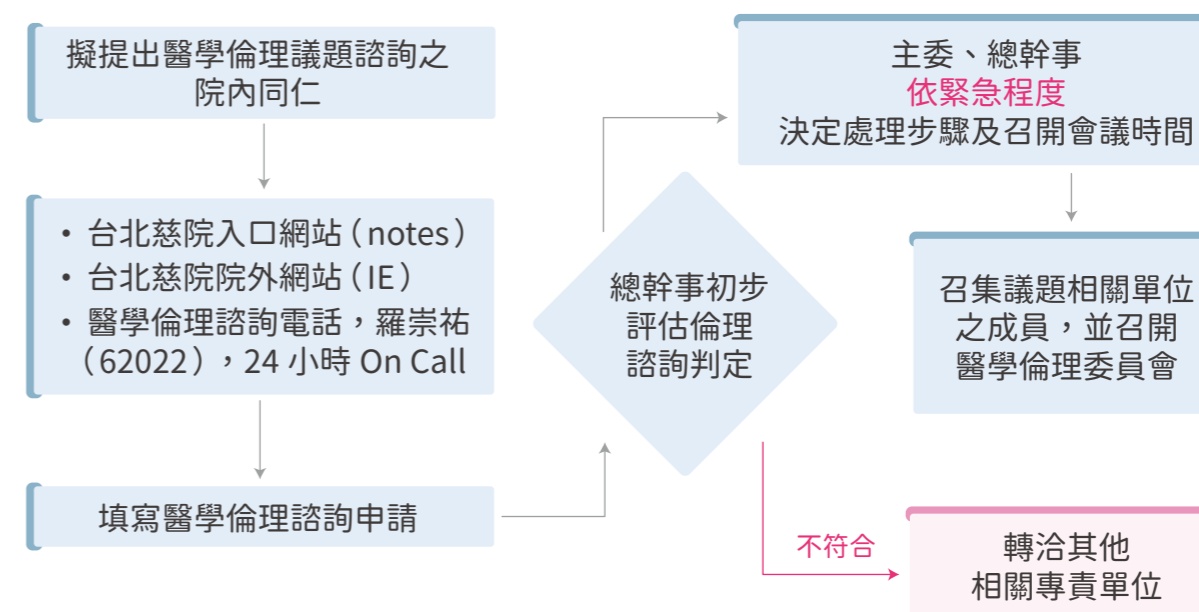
擬提出醫學倫理議題諮詢之院內同仁

• 台北慈院入口網站（notes）
• 台北慈院院外網站（IE）
• 醫學倫理諮詢電話，羅崇祐（62022），24 小時 On Call

填寫醫學倫理諮詢申請

總幹事初步評估倫理諮詢判定

主委、總幹事
依緊急程度
決定處理步驟及召開會議時間

召集議題相關單位之成員，並召開醫學倫理委員會

不符合

轉洽其他相關專責單位